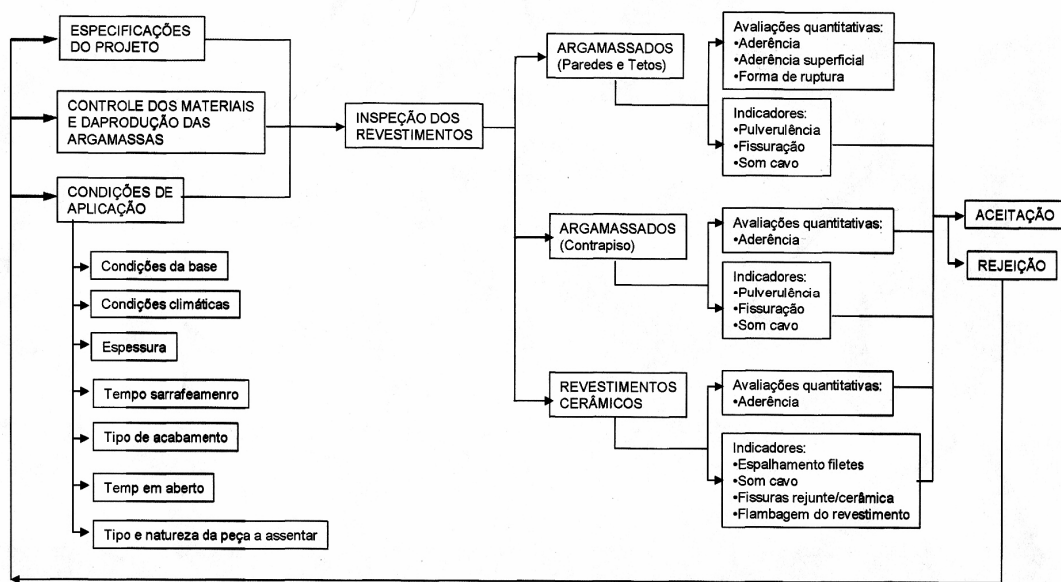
ESPECIFICAÇÕES DO PROJETO

CONTROLE DOS MATERIAIS E DAPRODUÇÃO DAS ARGAMASSAS

CONDIÇÕES DE APLICAÇÃO

Condições da base

Condições climáticas

Espessura

Tempo sarrafeamenro

Tipo de acabamento

Temp em aberto

Tipo e natureza da peça a assentar

INSPEÇÃO DOS REVESTIMENTOS

ARGAMASSADOS (Paredes e Tetos)

Avaliações quantitativas:
•Aderência
•Aderência superficial
•Forma de ruptura

Indicadores:
•Pulverulência
•Fissuração
•Som cavo

ARGAMASSADOS (Contrapiso)

Avaliações quantitativas:
•Aderência

Indicadores:
•Pulverulência
•Fissuração
•Som cavo

REVESTIMENTOS CERÂMICOS

Avaliações quantitativas:
•Aderência

Indicadores:
•Espalhamento filetes
•Som cavo
•Fissuras rejunte/cerâmica
•Flambagem do revestimento

ACEITAÇÃO

REJEIÇÃO